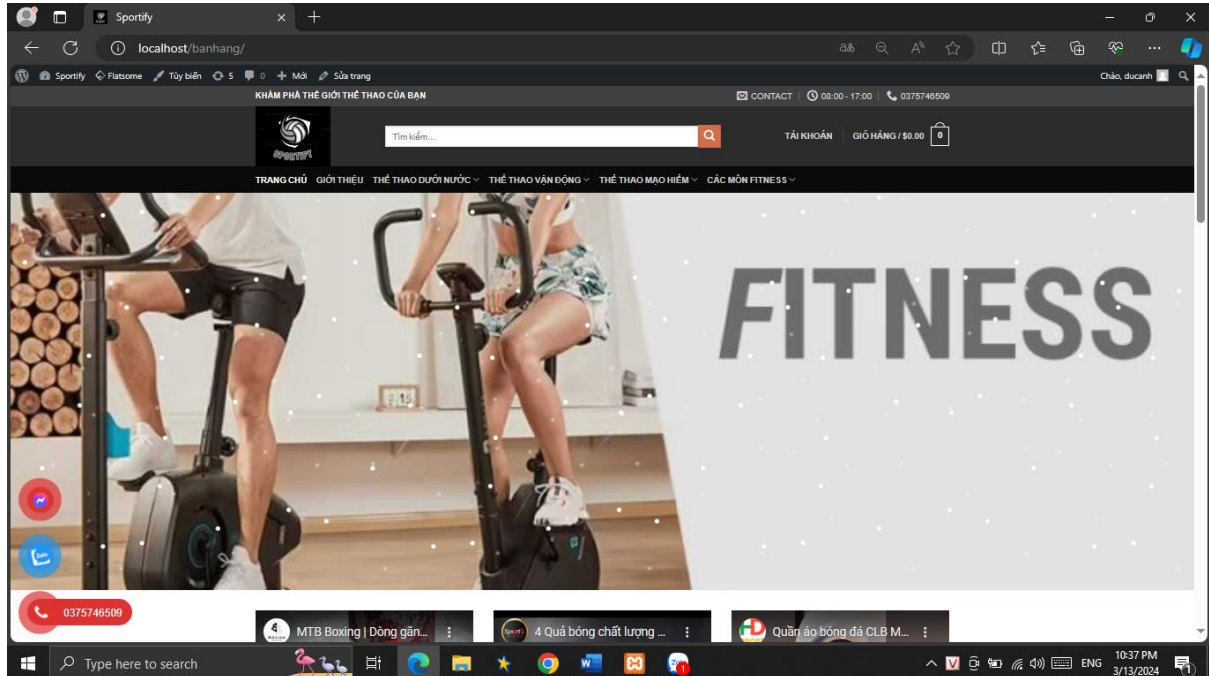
Sportify

localhost/banhang/

Sportify Flatsome Tùy biến 5 0 Mới Sửa trang

Chào, ducanh

KHÁM PHÁ THẾ GIỚI THỂ THAO CỦA BẠN

CONTACT | 08:00 - 17:00 | 0375746509

SPORTIFY

Tìm kiếm...

TÀI KHOẢN GIỎ HÀNG / $0.00 0

TRANG CHỦ GIỚI THIỆU THỂ THAO DƯỚI NƯỚC THỂ THAO VẬN ĐỘNG THỂ THAO MẠO HIỂM CÁC MÔN FITNESS

FITNESS

0375746509

MTB Boxing | Dòng găn...

4 Quả bóng chất lượng ...

Quần áo bóng đá CLB M...

Type here to search

ENG

10:37 PM
3/13/2024